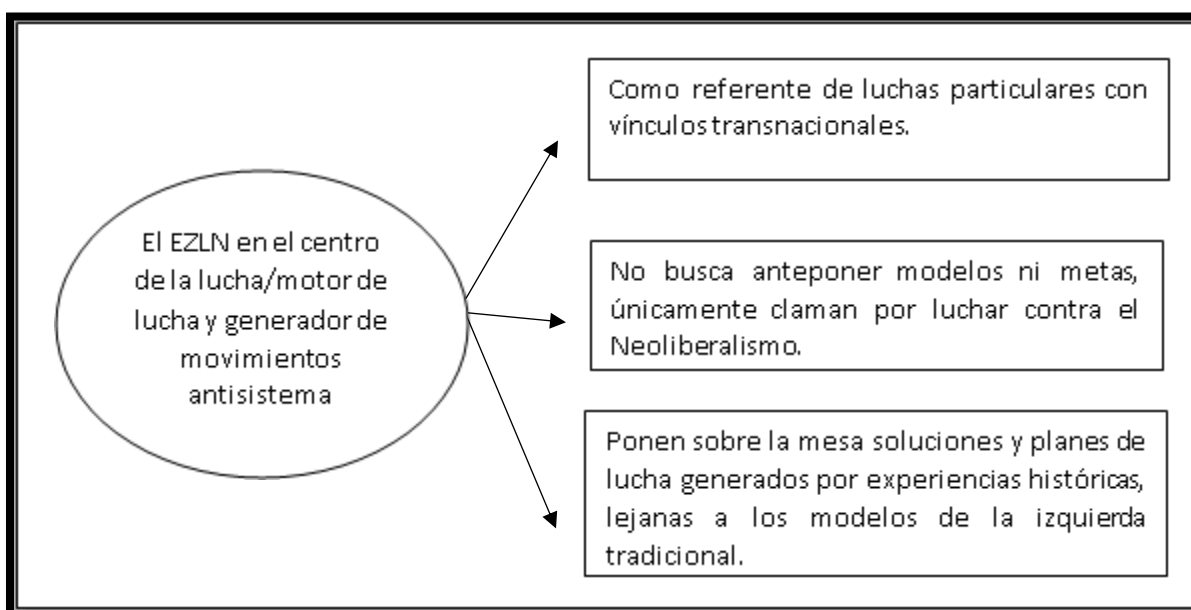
El EZLN en el centro de la lucha/motor de lucha y generador de movimientos antisistema

Como referente de luchas particulares con vínculos transnacionales.

No busca anteponer modelos ni metas, únicamente claman por luchar contra el Neoliberalismo.

Ponen sobre la mesa soluciones y planes de lucha generados por experiencias históricas, lejanas a los modelos de la izquierda tradicional.